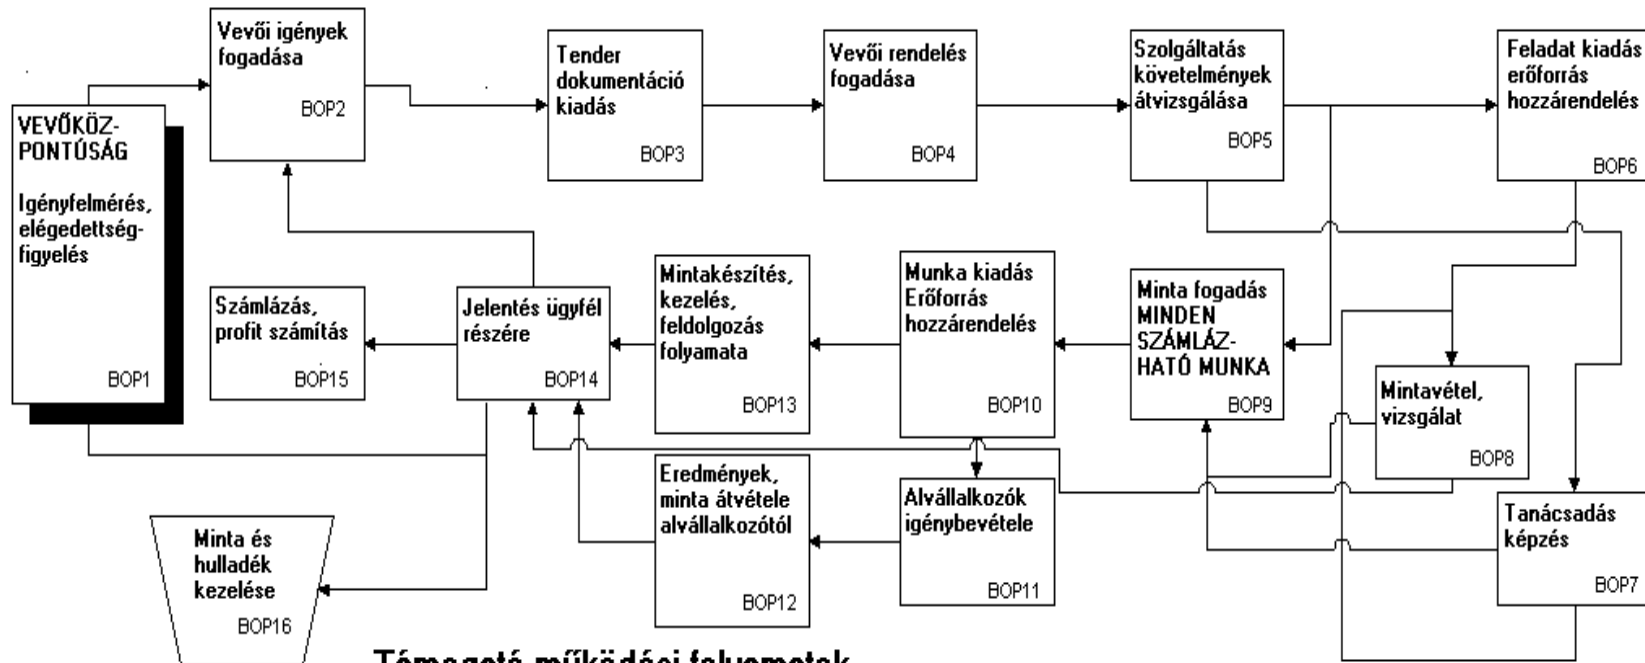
VEVŐKÖZPONTÚSÁG

Igényfelmérés, elégedettségfigyelés

BOP1

Vevői igények fogadása

BOP2

Tender dokumentáció kiadás

BOP3

Vevői rendelés fogadása

BOP4

Szolgáltatás követelmények átvizsgálása

BOP5

Feladat kiadás erőforrás hozzárendelés

BOP6

Számlázás, profit számítás

BOP15

Jelentés ügyfél részére

BOP14

Mintakészítés, kezelés, feldolgozás folyamata

BOP13

Munka kiadás Erőforrás hozzárendelés

BOP10

Minta fogadás MINDEN SZÁMLÁZHATÓ MUNKA

BOP9

Mintavétel, vizsgálat

BOP8

Eredmények, minta átvétele alvállalkozótól

BOP12

Alvállalkozók igénybevétele

BOP11

Tanácsadás képzés

BOP7

Minta és hulladék kezelése

BOP16

Támogató működési folyamatok